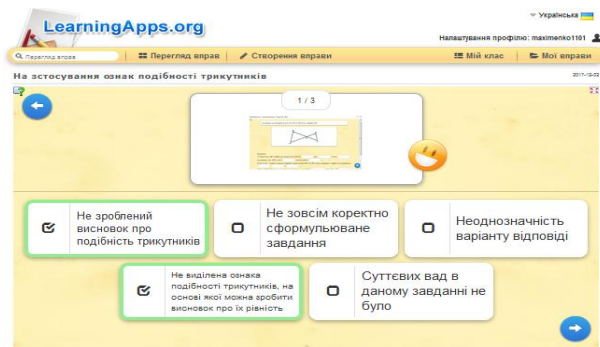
LearningApps.org

Українська

Налаштування профілю: maximenko1101

Перегляд вправ

Перегляд вправ

Створення вправи

Мій клас

Мої вправи

На застосування ознак подібності трикутників

2017-12-02

1 / 3

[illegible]

Не зроблений висновок про подібність трикутників

Не зовсім коректно сформулюване завдання

Неоднозначність варіанту відповіді

Не виділена ознака подібності трикутників, на основі якої можна зробити висновок про їх рівність

Суттєвих вад в даному завданні не було